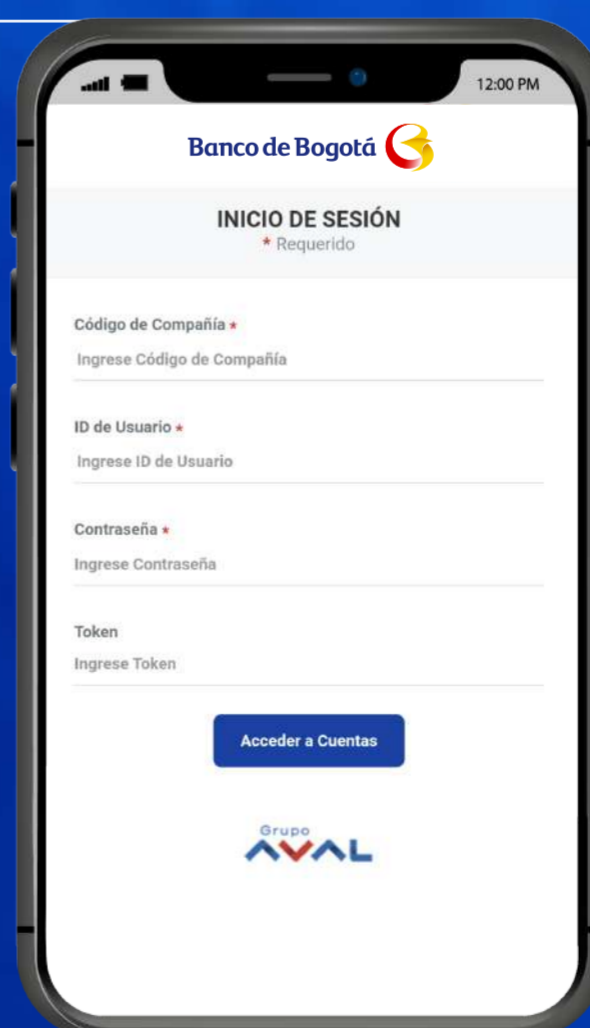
12:00 PM

Banco de Bogotá

INICIO DE SESIÓN
* Requerido

Código de Compañía *
Ingrese Código de Compañía

ID de Usuario *
Ingrese ID de Usuario

Contraseña *
Ingrese Contraseña

Token
Ingrese Token

Acceder a Cuentas

Grupo
AVAL